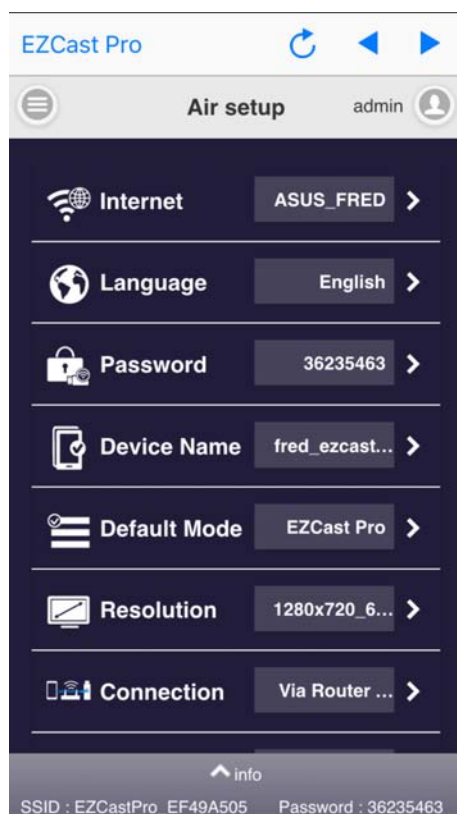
EZCast Pro

Air setup

admin

Internet
ASUS_FRED

Language
English

Password
36235463

Device Name
fred_ezcast...

Default Mode
EZCast Pro

Resolution
1280x720_6...

Connection
Via Router ...

info

SSID : EZCastPro_EF49A505 Password : 36235463